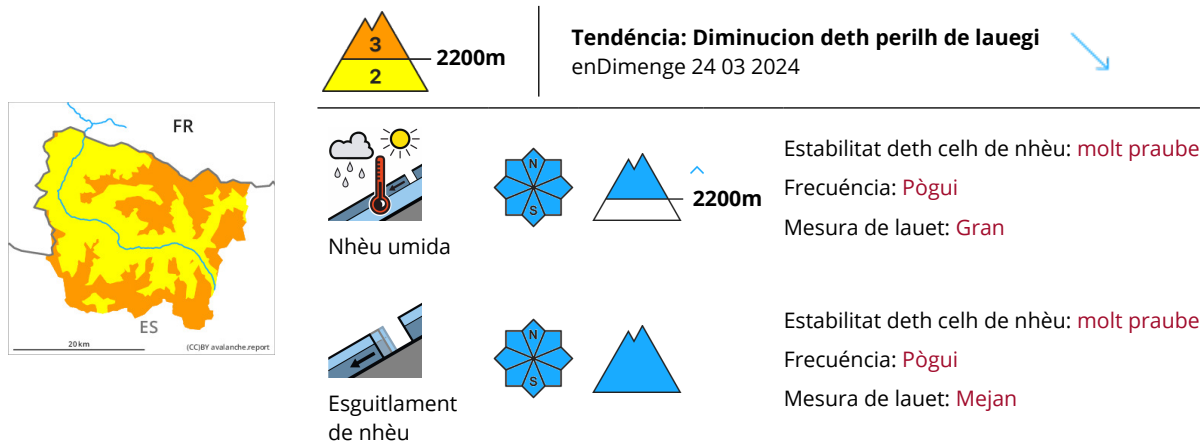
FR
ES
20 km
(CC)BY avalanche.report

3
2
2200m

Tendéncia: Diminucion deth perilh de lauegi
enDimenge 24 03 2024

Nhèu umida

N
S

2200m

Estabilitat deth celh de nhèu: molt praube
Frecuéncia: Pògui
Mesura de lauet: Gran

Esguitlament de nhèu

N
S

Estabilitat deth celh de nhèu: molt praube
Frecuéncia: Pògui
Mesura de lauet: Mejan